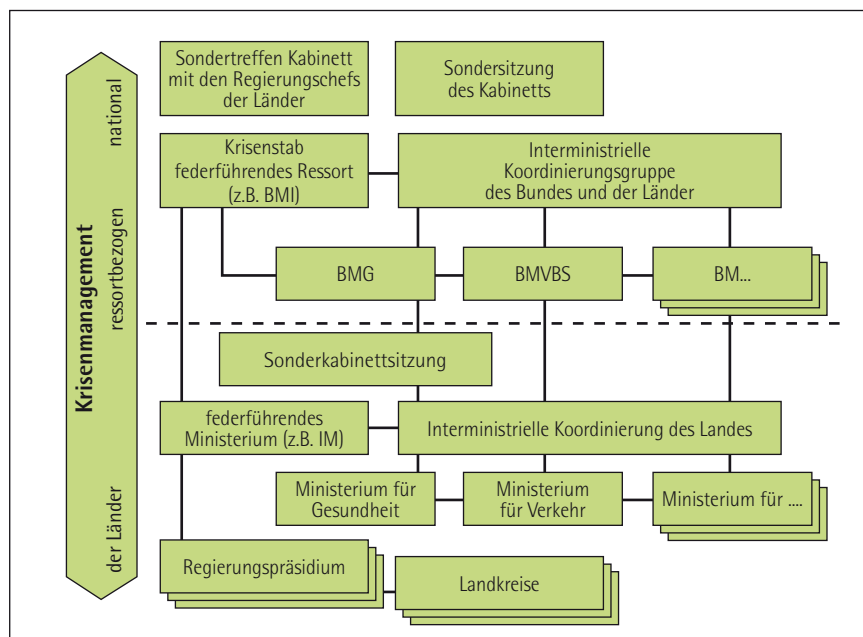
Krisenmanagement

national

ressortbezogen

der Länder

Sondertreffen Kabinett mit den Regierungschefs der Länder

Sondersitzung des Kabinetts

Krisenstab federführendes Ressort (z.B. BMI)

Interministerielle Koordinierungsgruppe des Bundes und der Länder

BMG

BMVBS

BM...

Sonderkabinettsitzung

federführendes Ministerium (z.B. IM)

Interministerielle Koordinierung des Landes

Ministerium für Gesundheit

Ministerium für Verkehr

Ministerium für ....

Regierungspräsidium

Landkreise